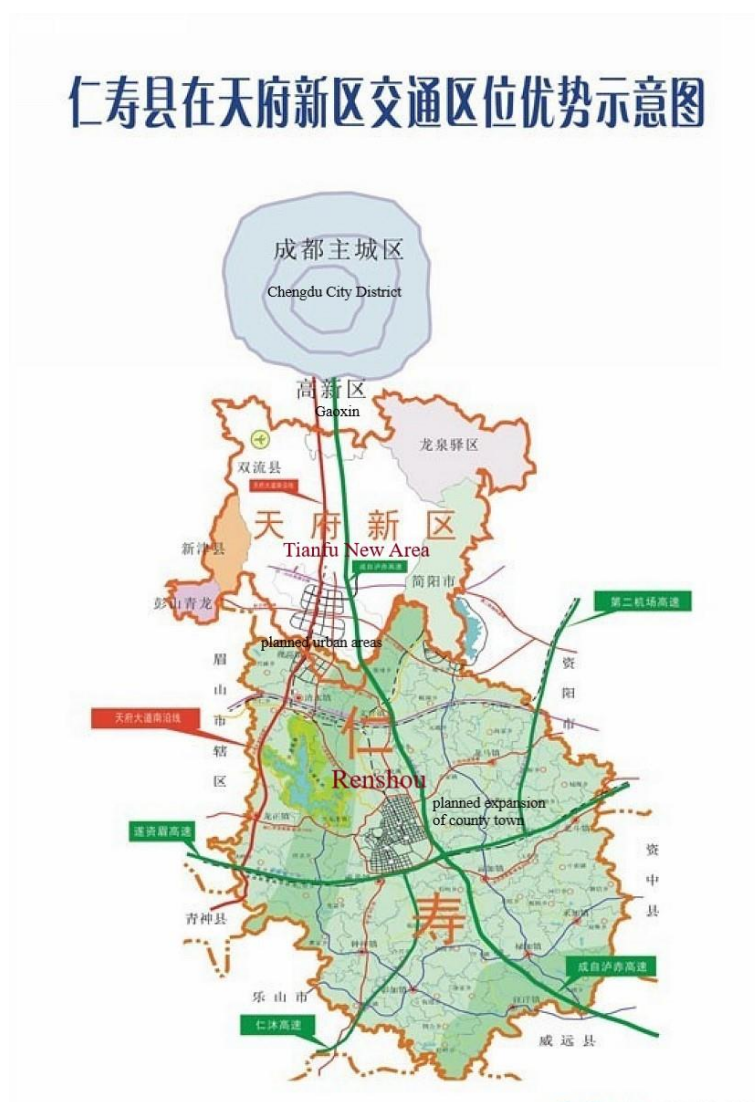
仁寿县在天府新区交通区位优势示意图

成都主城区
Chengdu City District

高新区
Gaoxin

龙泉驿区

双流县

天府大道南沿线

天府新区
Tianfu New Area

新津县

成自泸高速

简阳市

彭山青龙

第二机场高速

planned urban areas

眉山市辖区

资阳市

天府大道南沿线

仁
Renshou

planned expansion of county town

遂资眉高速

资中县

寿

青神县

成自泸赤高速

乐山市

仁沐高速

威远县